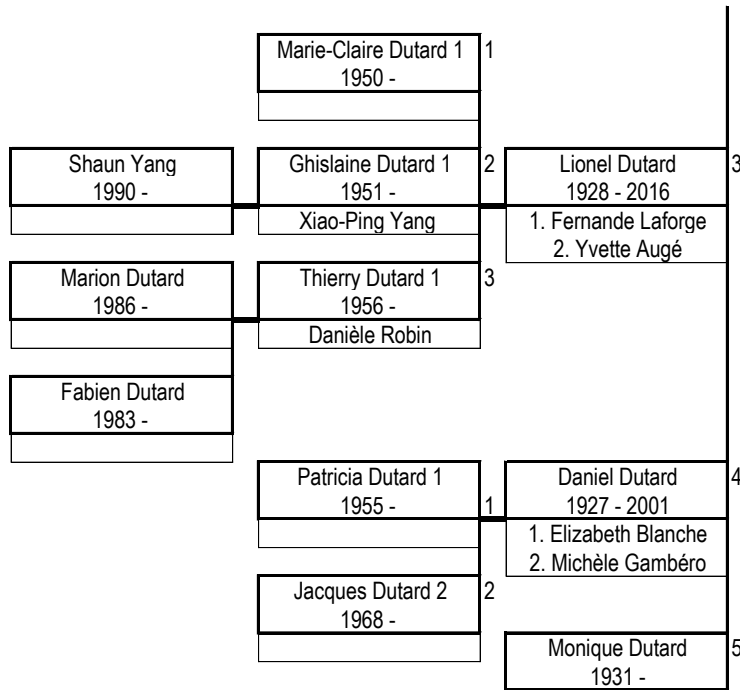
Marie-Claire Dutard 1
1950 -
1

Shaun Yang
1990 -

Ghislaine Dutard 1
1951 -
Xiao-Ping Yang
2

Lionel Dutard
1928 - 2016
1. Fernande Laforge
2. Yvette Augé
3

Marion Dutard
1986 -

Thierry Dutard 1
1956 -
Danièle Robin
3

Fabien Dutard
1983 -

Patricia Dutard 1
1955 -
1

Daniel Dutard
1927 - 2001
1. Elizabeth Blanche
2. Michèle Gambéro
4

Jacques Dutard 2
1968 -
2

Monique Dutard
1931 -
5